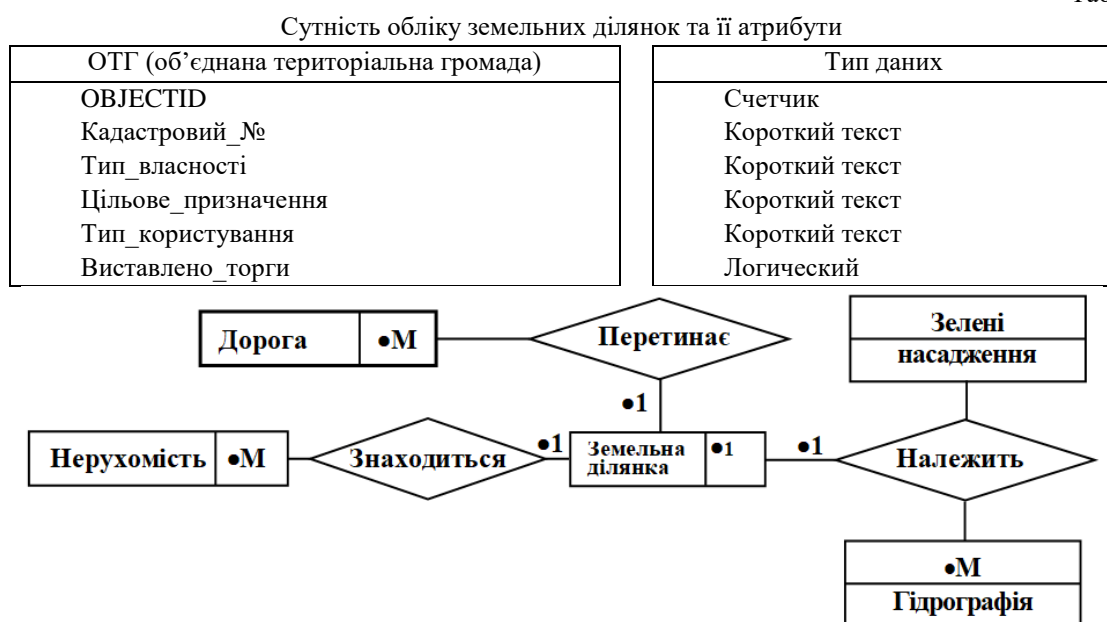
Таб

Сутність обліку земельних ділянок та її атрибути

| ОТГ (об'єднана територіальна громада) |
|---|
| OBJECTID |
| Кадастровий_№ |
| Тип_власності |
| Цільове_призначення |
| Тип_користування |
| Виставлено_торги |

| Тип даних |
|---|
| Счетчик |
| Короткий текст |
| Короткий текст |
| Короткий текст |
| Короткий текст |
| Логический |

Дорога •М

Перетинає

•1

Зелені насадження

Нерухомість •М

Знаходиться

•1

Земельна ділянка •1

•1

Належить

•М

Гідрографія